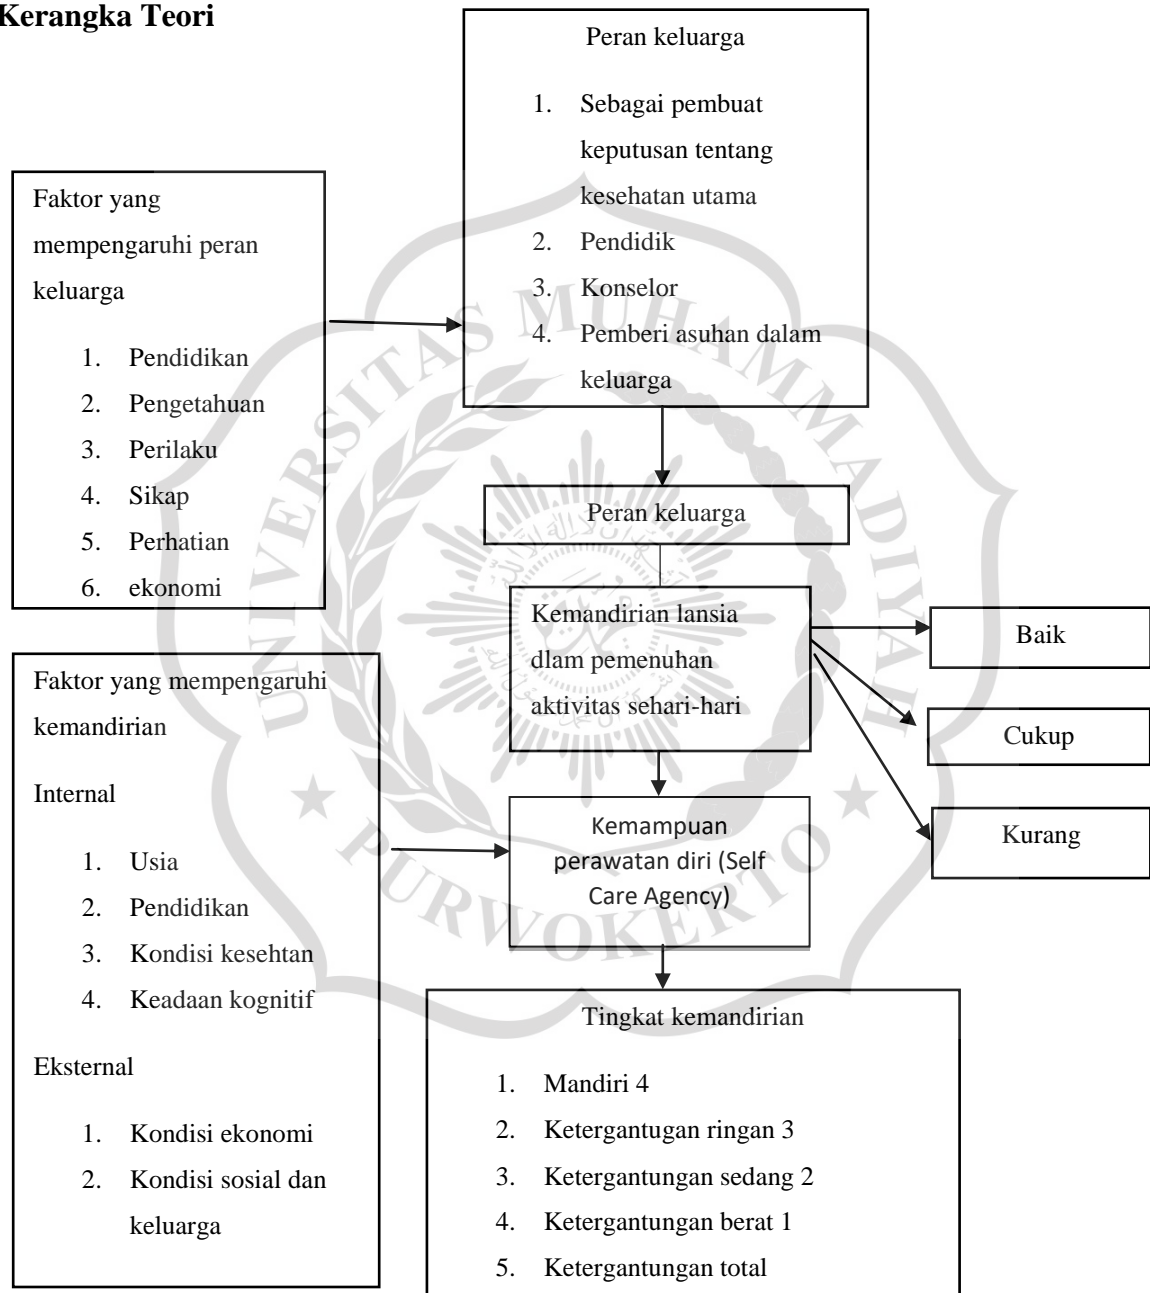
Kerangka Teori

Faktor yang mempengaruhi peran keluarga

1. Pendidikan
2. Pengetahuan
3. Perilaku
4. Sikap
5. Perhatian
6. ekonomi

Peran keluarga

1. Sebagai pembuat keputusan tentang kesehatan utama
2. Pendidik
3. Konselor
4. Pemberi asuhan dalam keluarga

Peran keluarga

Kemandirian lansia dlam pemenuhan aktivitas sehari-hari

Baik

Cukup

Kurang

Faktor yang mempengaruhi kemandirian

Internal

1. Usia
2. Pendidikan
3. Kondisi kesehtan
4. Keadaan kognitif

Eksternal

1. Kondisi ekonomi
2. Kondisi sosial dan keluarga

Kemampuan perawatan diri (Self Care Agency)

Tingkat kemandirian

1. Mandiri 4
2. Ketergantungan ringan 3
3. Ketergantungan sedang 2
4. Ketergantungan berat 1
5. Ketergantungan total

UNIVERSITAS MUHAMMADIYAH PURWOKERTO